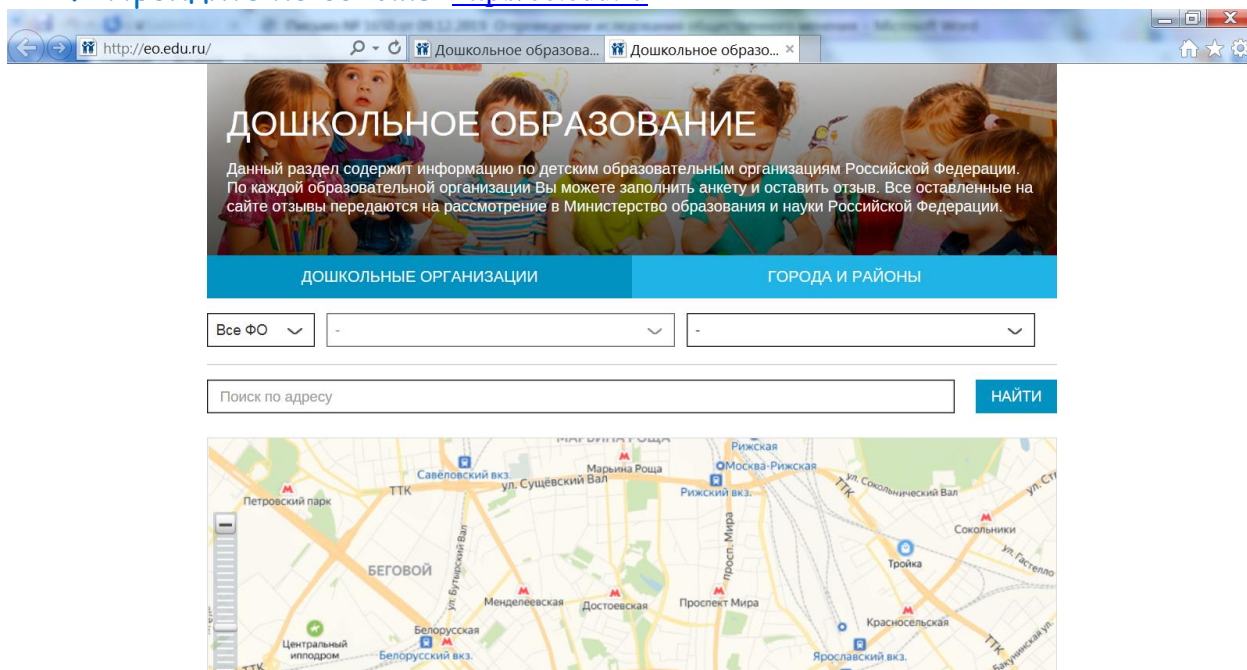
http://eo.edu.ru/

Дошкольное образова...

Дошкольное образо... ×

ДОШКОЛЬНОЕ ОБРАЗОВАНИЕ

Данный раздел содержит информацию по детским образовательным организациям Российской Федерации. По каждой образовательной организации Вы можете заполнить анкету и оставить отзыв. Все оставленные на сайте отзывы передаются на рассмотрение в Министерство образования и науки Российской Федерации.

ДОШКОЛЬНЫЕ ОРГАНИЗАЦИИ

ГОРОДА И РАЙОНЫ

Все ФО

-

-

Поиск по адресу

НАЙТИ

МАРЬИНА РОЩА
Рижская
Савёловский вкз.
Марьина Роща
Москва-Рижская
ул. Сущёвский Вал
Рижский вкз.
ТТК
ТТК
ул. Сокольнический Вал
Петровский парк
Сокольники
ул. Бутырский Вал
просп. Мира
БЕГОВОЙ
Тройка
ул. Гастелло
Менделеевская
Достоевская
Проспект Мира
Белорусская
Красносельская
Центральный ипподром
Белорусский вкз.
Ярославский вкз.
ТТК
ТТК